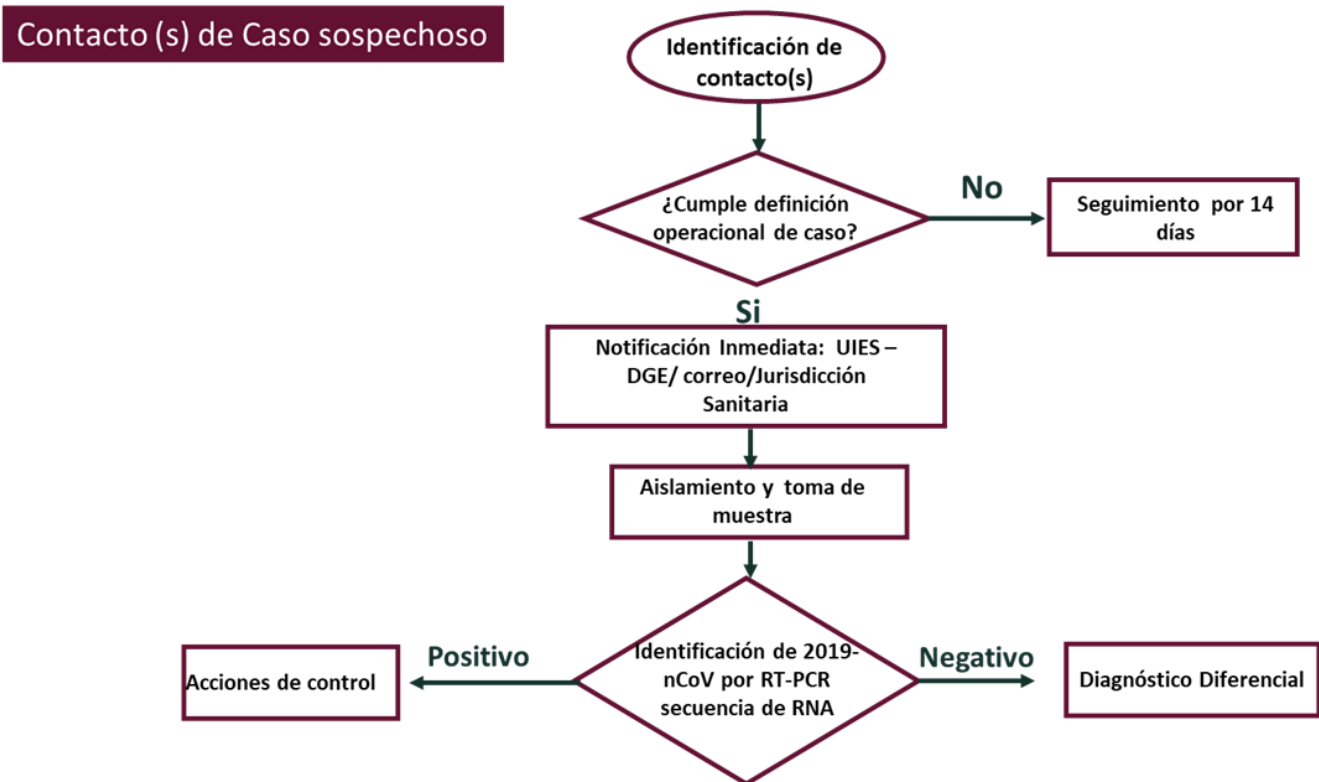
Contacto (s) de Caso sospechoso

Identificación de contacto(s)

¿Cumple definición operacional de caso?

No

Seguimiento por 14 días

Si

Notificación Inmediata: UIES – DGE/ correo/Jurisdicción Sanitaria

Aislamiento y toma de muestra

Positivo

Acciones de control

Identificación de 2019-nCoV por RT-PCR secuencia de RNA

Negativo

Diagnóstico Diferencial